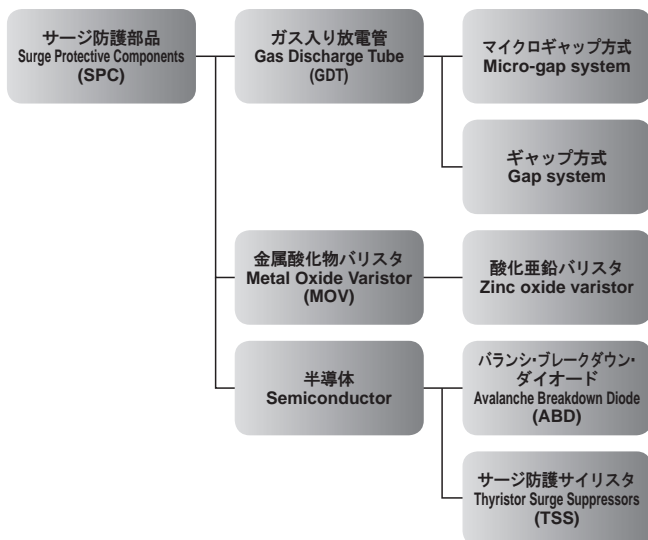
サージ防護部品
Surge Protective Components
(SPC)

ガス入り放電管
Gas Discharge Tube
(GDT)

マイクロギャップ方式
Micro-gap system

ギャップ方式
Gap system

金属酸化物バリスタ
Metal Oxide Varistor
(MOV)

酸化亜鉛バリスタ
Zinc oxide varistor

半導体
Semiconductor

バランシ・ブレークダウン・ダイオード
Avalanche Breakdown Diode
(ABD)

サージ防護サイリスタ
Thyristor Surge Suppressors
(TSS)